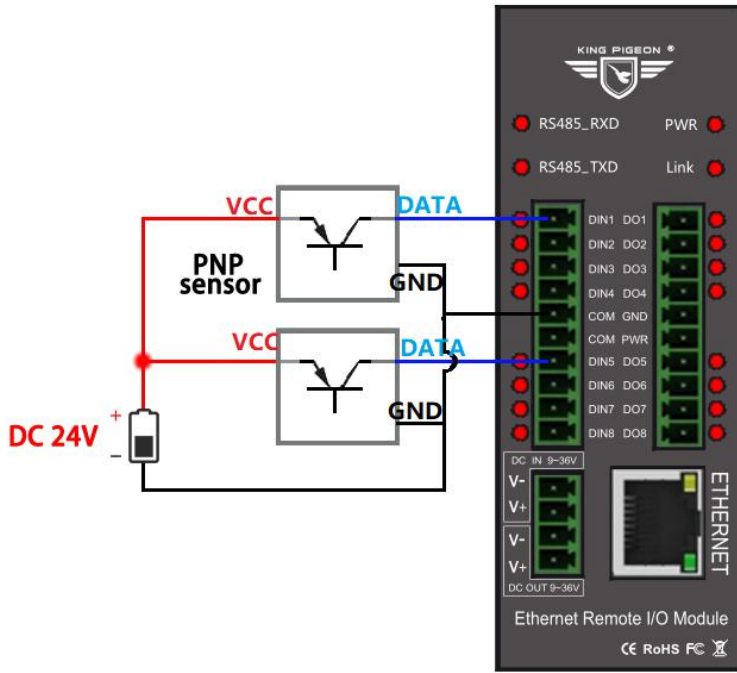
KING PIGEON ®

RS485_RXD
PWR
RS485_TXD
Link

VCC
DATA
PNP sensor
GND
VCC
DATA
GND

DC 24V
+
−

DIN1 DO1
DIN2 DO2
DIN3 DO3
DIN4 DO4
COM GND
COM PWR
DIN5 DO5
DIN6 DO6
DIN7 DO7
DIN8 DO8

DC IN 9~36V
V-
V+
V-
V+
DC OUT 9~36V

ETHERNET

Ethernet Remote I/O Module

CE RoHS FC